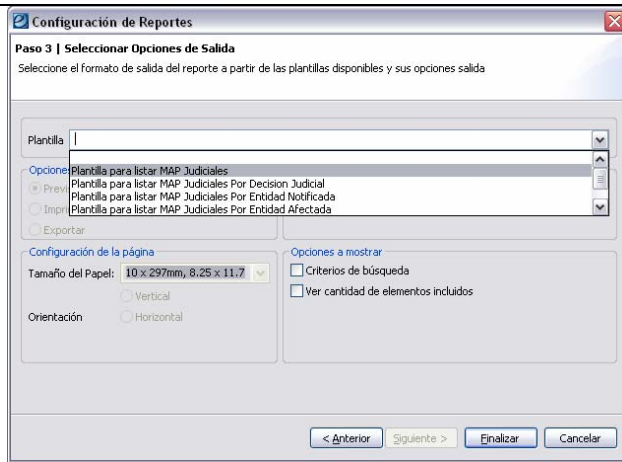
Configuración de Reportes

Paso 3 | Seleccionar Opciones de Salida

Seleccione el formato de salida del reporte a partir de las plantillas disponibles y sus opciones salida

Plantilla

Opciones

Previ

Impri

Exportar

Plantilla para listar MAP Judiciales
Plantilla para listar MAP Judiciales Por Decision Judicial
Plantilla para listar MAP Judiciales Por Entidad Notificada
Plantilla para listar MAP Judiciales Por Entidad Afectada

Configuración de la página

Tamaño del Papel: 10 x 297mm, 8.25 x 11.7

Vertical

Orientación Horizontal

Opciones a mostrar

Criterios de búsqueda

Ver cantidad de elementos incluidos

< Anterior Siguiente > Finalizar Cancelar